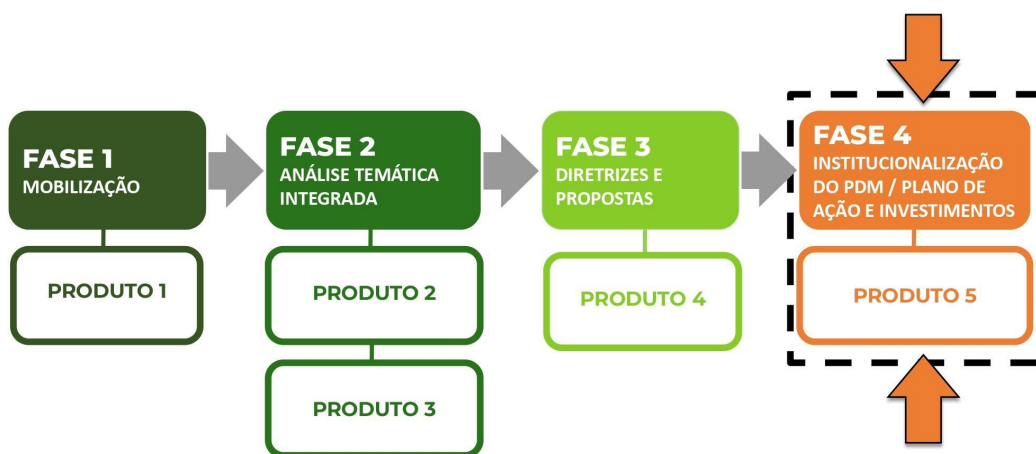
FASE 1
MOBILIZAÇÃO

PRODUTO 1

FASE 2
ANÁLISE TEMÁTICA INTEGRADA

PRODUTO 2

PRODUTO 3

FASE 3
DIRETRIZES E PROPOSTAS

PRODUTO 4

FASE 4
INSTITUCIONALIZAÇÃO DO PDM / PLANO DE AÇÃO E INVESTIMENTOS

PRODUTO 5